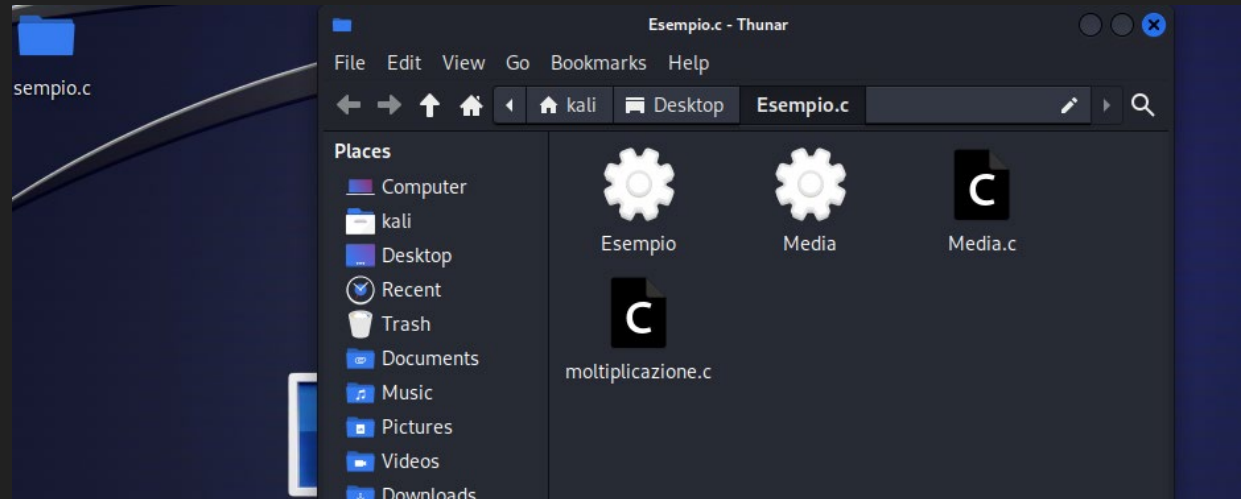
sempio.c

Esempio.c - Thunar

File Edit View Go Bookmarks Help

kali Desktop Esempio.c

Places
Computer
kali
Desktop
Recent
Trash
Documents
Music
Pictures
Videos
Downloads

Esempio
Media
C
Media.c
C
moltiplicazione.c